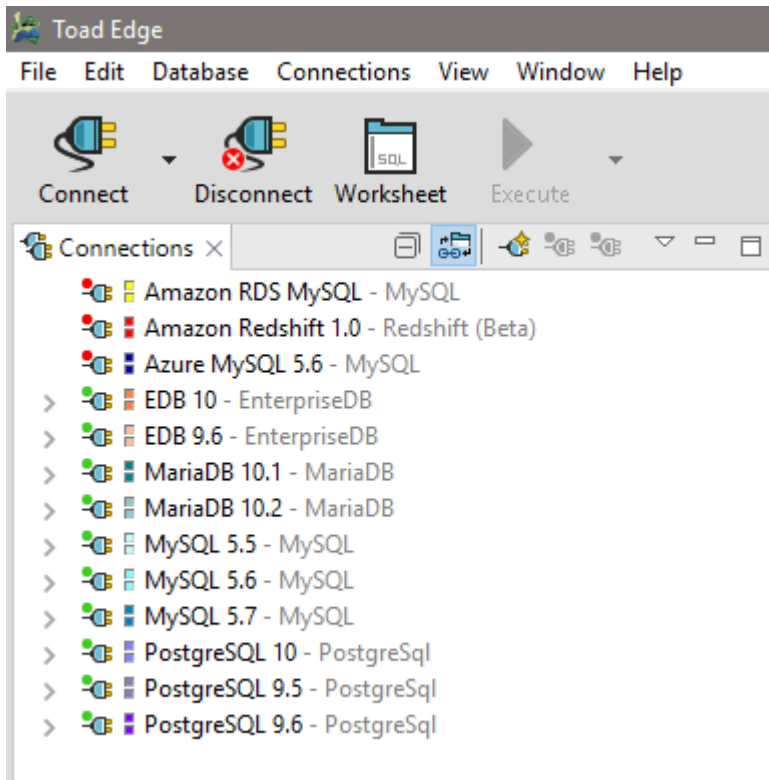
Toad Edge

File Edit Database Connections View Window Help

Connect Disconnect Worksheet Execute

SQL

Connections ×

Amazon RDS MySQL - MySQL
Amazon Redshift 1.0 - Redshift (Beta)
Azure MySQL 5.6 - MySQL
EDB 10 - EnterpriseDB
EDB 9.6 - EnterpriseDB
MariaDB 10.1 - MariaDB
MariaDB 10.2 - MariaDB
MySQL 5.5 - MySQL
MySQL 5.6 - MySQL
MySQL 5.7 - MySQL
PostgreSQL 10 - PostgreSql
PostgreSQL 9.5 - PostgreSql
PostgreSQL 9.6 - PostgreSql